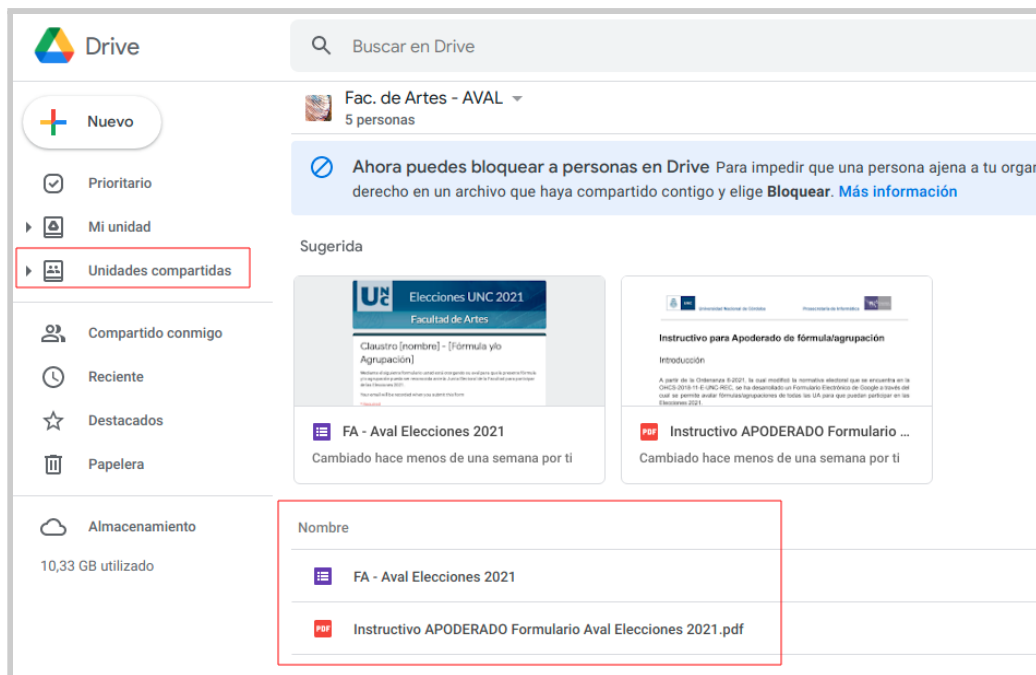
Drive

Buscar en Drive

Nuevo

Prioritario

Mi unidad

Unidades compartidas

Compartido conmigo

Reciente

Destacados

Papelera

Almacenamiento

10,33 GB utilizado

Fac. de Artes - AVAL
5 personas

Ahora puedes bloquear a personas en Drive Para impedir que una persona ajena a tu orga derecho en un archivo que haya compartido contigo y elige **Bloquear**. Más información

Sugerida

Elecciones UNC 2021
Facultad de Artes
Claustro [nombre] - [Fórmula y/o Agrupación]
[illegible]

UNC Universidad Nacional de Córdoba Prosecretaría de Informática
Instructivo para Apoderado de fórmula/agrupación
Introducción
A partir de la Ordenanza 6-2021, la cual modificó la normativa electoral que se encuentra en la OHCS-2018-11-E-UNC-REC, se ha desarrollado un Formulario Electrónico de Google a través del cual se permite avalar fórmulas/agrupaciones de todas las UA para que puedan participar en las Elecciones 2021.

FA - Aval Elecciones 2021
Cambiado hace menos de una semana por ti

PDF Instructivo APODERADO Formulario ...
Cambiado hace menos de una semana por ti

Nombre

FA - Aval Elecciones 2021

PDF Instructivo APODERADO Formulario Aval Elecciones 2021.pdf